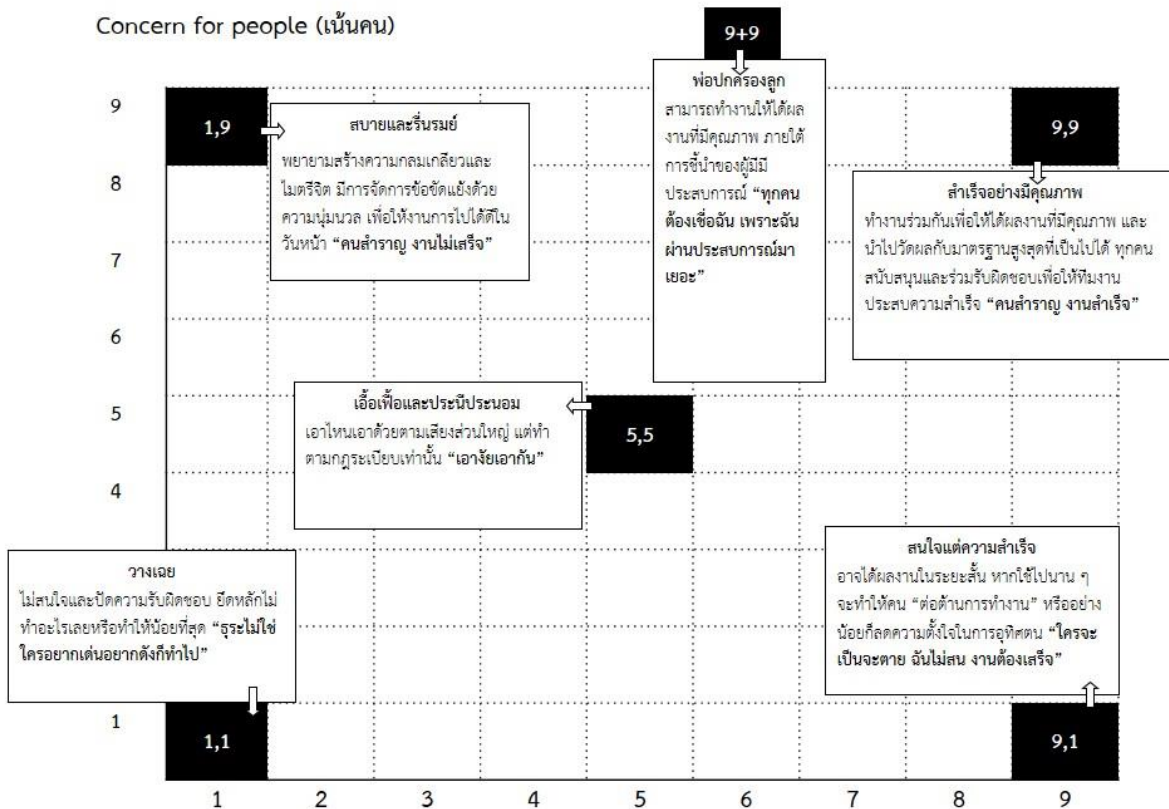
Concern for people (เน้นคน)

9+9

พ่อปกครองลูก
สามารถทำงานให้ได้ผลงานที่มีคุณภาพ ภายใต้การชี้นำของผู้มีประสบการณ์ "ทุกคนต้องเชื่อฉัน เพราะฉันผ่านประสบการณ์มาเยอะ"

9

1,9

สบายและรื่นรมย์
พยายามสร้างความกลมเกลียวและไมตรีจิต มีการจัดการข้อขัดแย้งด้วยความนุ่มนวล เพื่อให้งานการไปได้ดีในวันหน้า "คนสำราญ งานไม่เสร็จ"

9,9

8

สำเร็จอย่างมีคุณภาพ
ทำงานร่วมกันเพื่อให้ได้ผลงานที่มีคุณภาพ และนำไปวัดผลกับมาตรฐานสูงสุดที่เป็นไปได้ ทุกคนสนับสนุนและร่วมรับผิดชอบเพื่อให้ทีมงานประสบความสำเร็จ "คนสำราญ งานสำเร็จ"

7

6

5

เอื้อเฟื้อและประนีประนอม
เอาไหนเอาด้วยตามเสียงส่วนใหญ่ แต่ทำตามกฎระเบียบเท่านั้น "เอาจ้ยเอากัน"

5,5

4

วางเฉย
ไม่สนใจและปัดความรับผิดชอบ ยึดหลักไม่ทำอะไรเลยหรือทำให้น้อยที่สุด "ธุระไม่ใช่ ใครอยากเด่นอยากดังก็ทำไป"

สนใจแต่ความสำเร็จ
อาจได้ผลงานในระยะสั้น หากใช้ไปนาน ๆ จะทำให้คน "ต่อต้านการทำงาน" หรืออย่างน้อยก็ลดความตั้งใจในการอุทิศตน "ใครจะเป็นจะตาย ฉันไม่สน งานต้องเสร็จ"

1

1,1

9,1

1 2 3 4 5 6 7 8 9